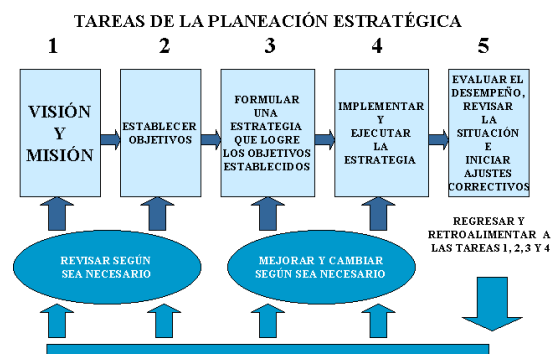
TAREAS DE LA PLANEACIÓN ESTRATÉGICA

1

2

3

4

5

VISIÓN Y MISIÓN

ESTABLECER OBJETIVOS

FORMULAR UNA ESTRATEGIA QUE LOGRE LOS OBJETIVOS ESTABLECIDOS

IMPLEMENTAR Y EJECUTAR LA ESTRATEGIA

EVALUAR EL DESEMPEÑO, REVISAR LA SITUACIÓN E INICIAR AJUSTES CORRECTIVOS

REGRESAR Y RETROALIMENTAR A LAS TAREAS 1, 2, 3 Y 4

REVISAR SEGÚN SEA NECESARIO

MEJORAR Y CAMBIAR SEGÚN SEA NECESARIO